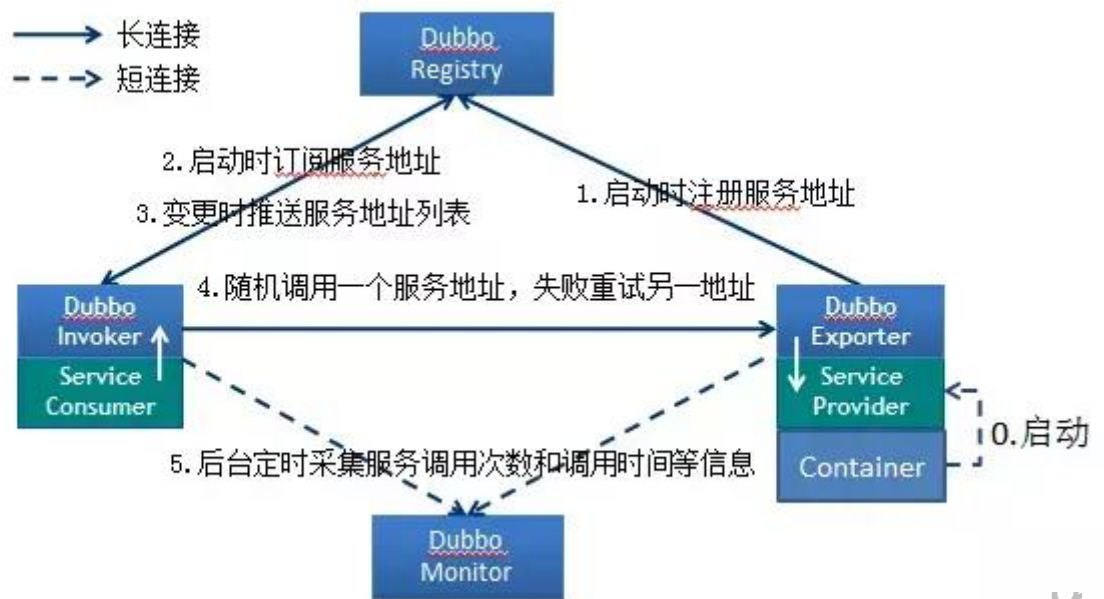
长连接
短连接

Dubbo Registry

2.启动时订阅服务地址
3.变更时推送服务地址列表
1.启动时注册服务地址

Dubbo Invoker
Service Consumer

4.随机调用一个服务地址，失败重试另一地址

Dubbo Exporter
Service Provider
Container
0.启动

5.后台定时采集服务调用次数和调用时间等信息

Dubbo Monitor